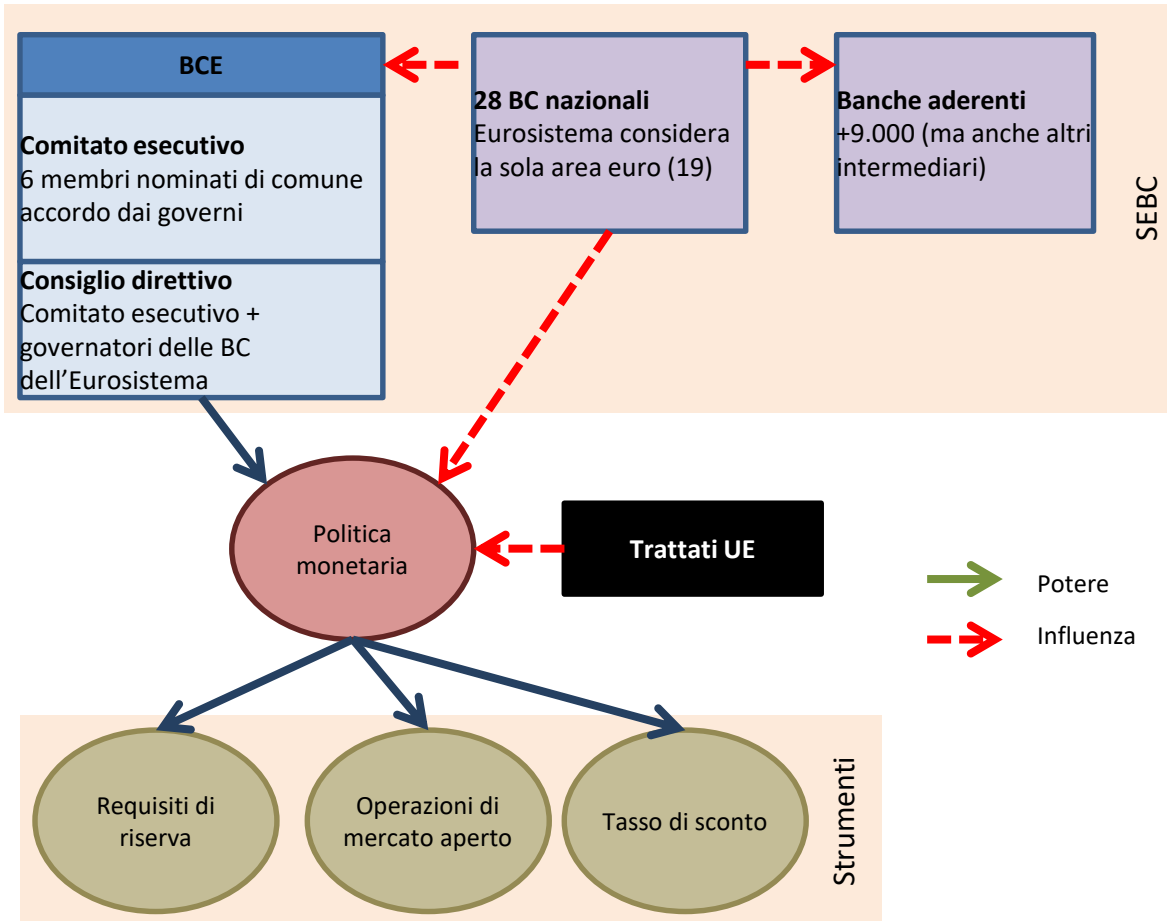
BCE

**Comitato esecutivo**
6 membri nominati di comune accordo dai governi

**Consiglio direttivo**
Comitato esecutivo + governatori delle BC dell'Eurosistema

**28 BC nazionali**
Eurosistema considera la sola area euro (19)

**Banche aderenti**
+9.000 (ma anche altri intermediari)

SEBC

Politica monetaria

Trattati UE

Potere

Influenza

Requisiti di riserva

Operazioni di mercato aperto

Tasso di sconto

Strumenti